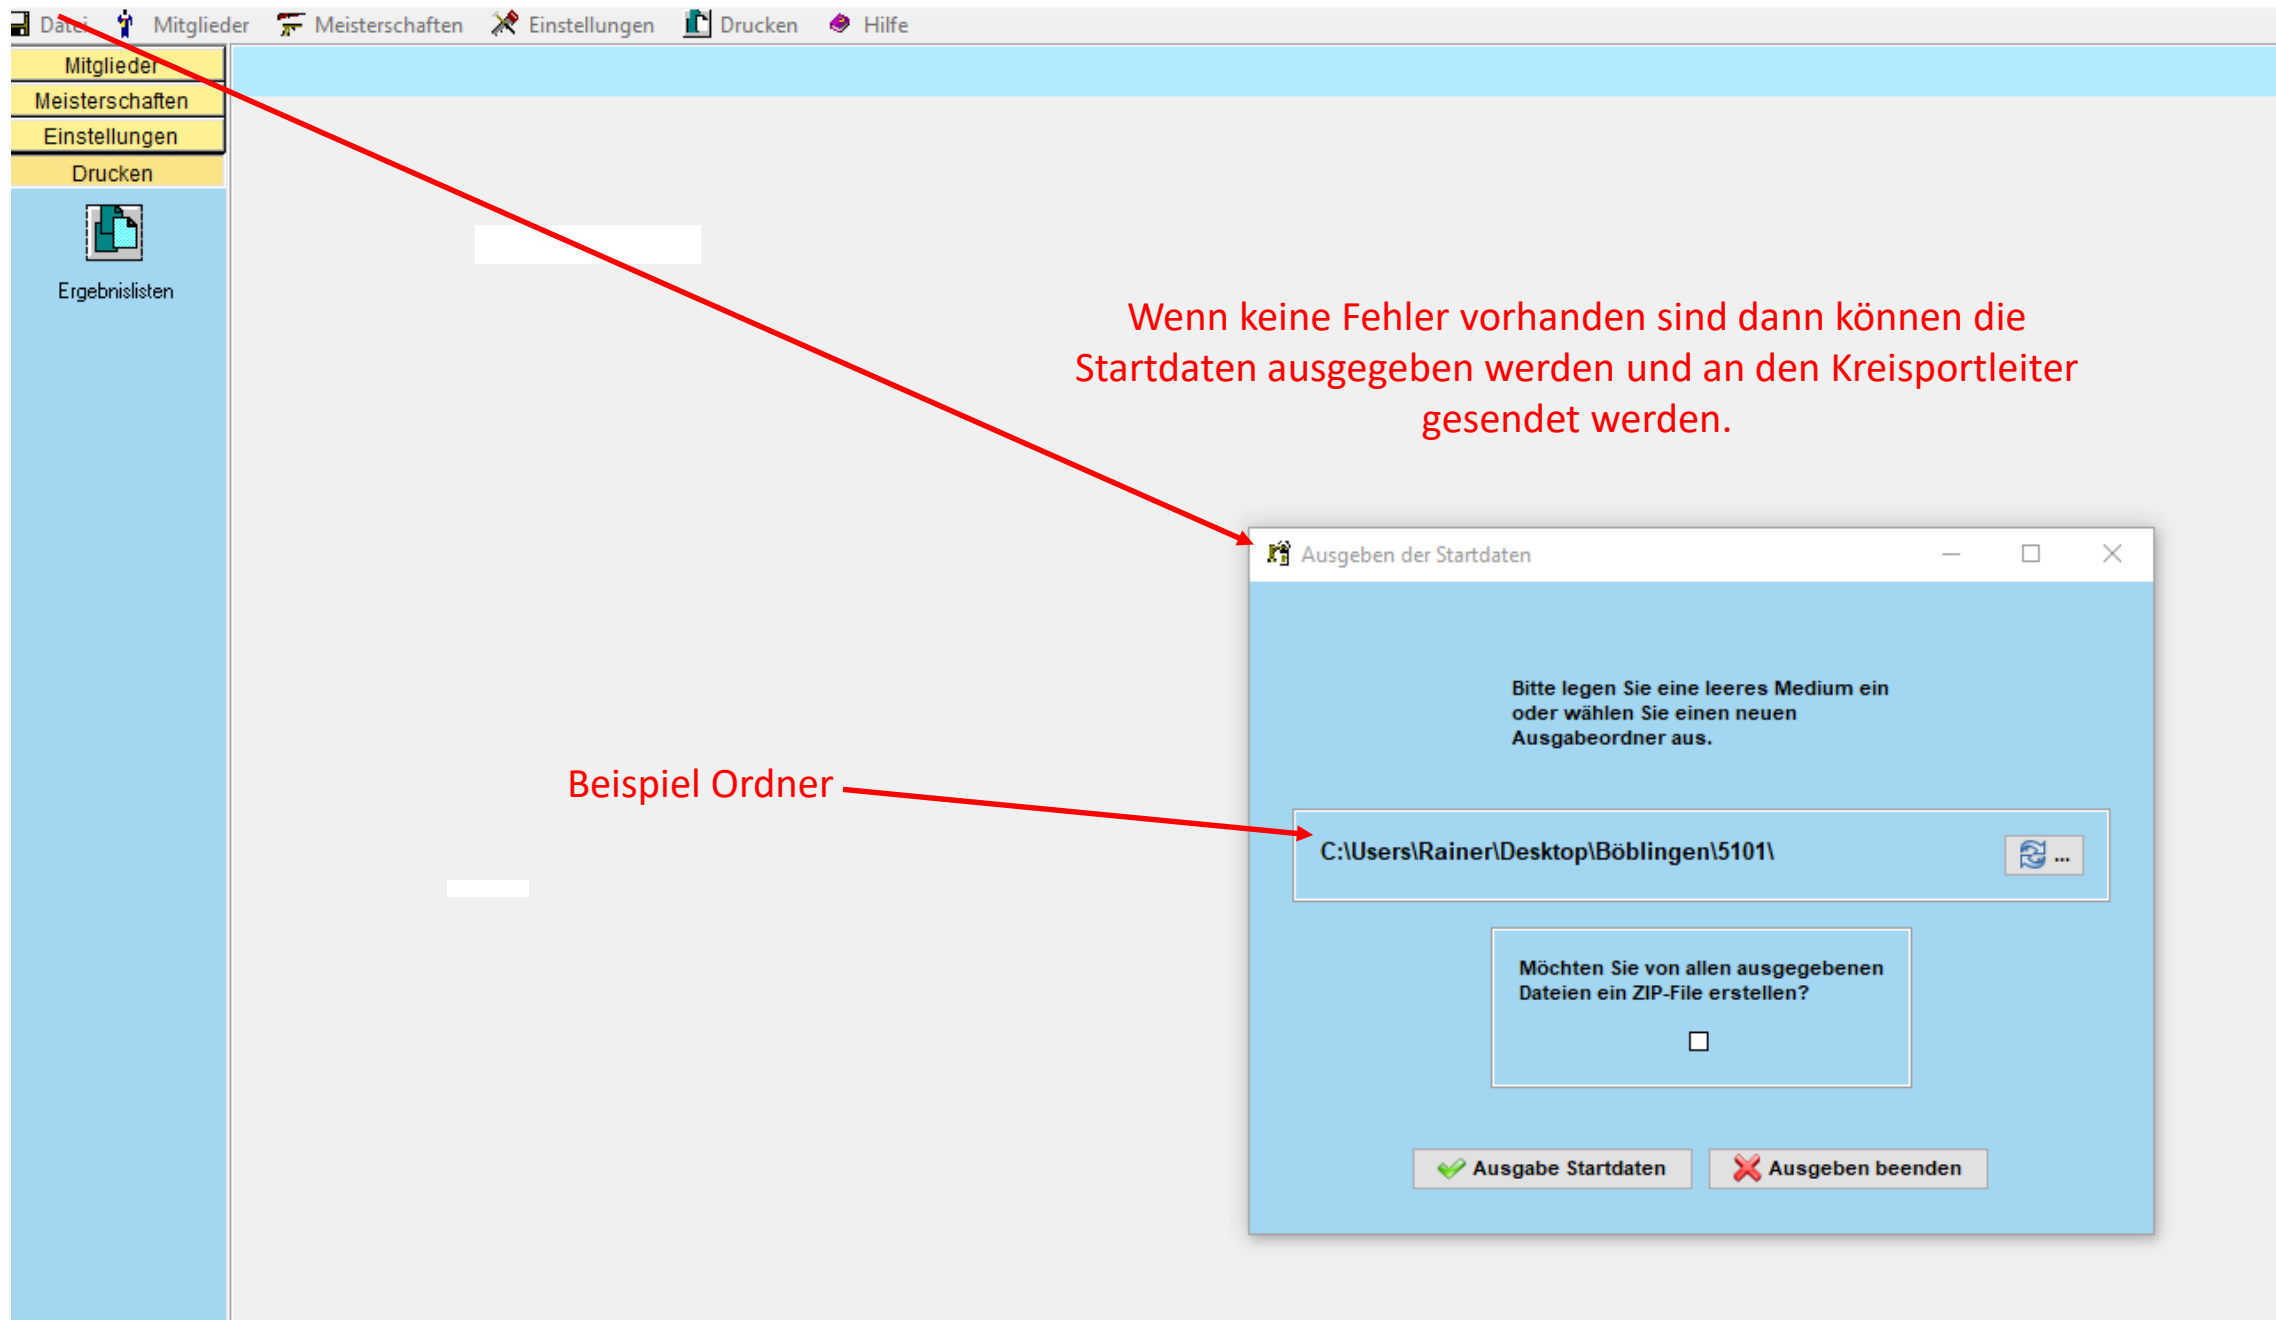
Datei Mitglieder Meisterschaften Einstellungen Drucken Hilfe

Mitglieder
Meisterschaften
Einstellungen
Drucken

Ergebnislisten

Wenn keine Fehler vorhanden sind dann können die Startdaten ausgegeben werden und an den Kreisportleiter gesendet werden.

Ausgeben der Startdaten

Bitte legen Sie eine leeres Medium ein oder wählen Sie einen neuen Ausgabeordner aus.

Beispiel Ordner

C:\Users\Rainer\Desktop\Böblingen\5101\

...

Möchten Sie von allen ausgegebenen Dateien ein ZIP-File erstellen?

Ausgabe Startdaten

Ausgeben beenden